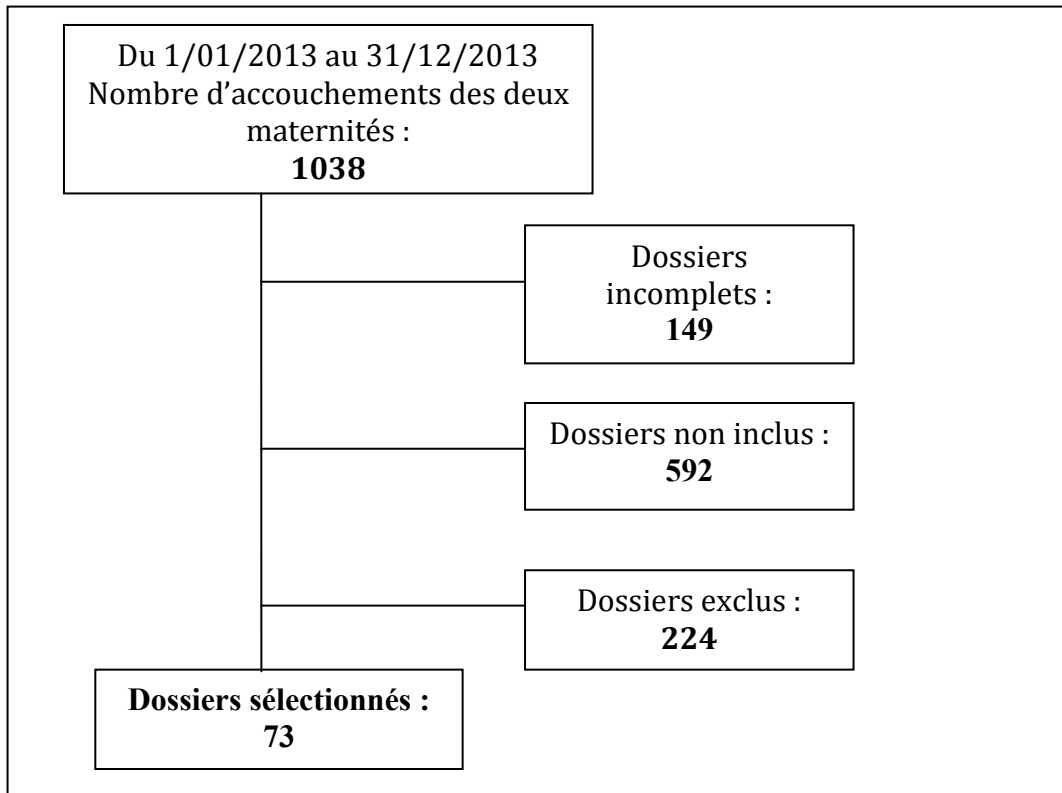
Du 1/01/2013 au 31/12/2013
Nombre d’accouchements des deux maternités :
**1038**

Dossiers incomplets :
**149**

Dossiers non inclus :
**592**

Dossiers exclus :
**224**

**Dossiers sélectionnés :**
**73**